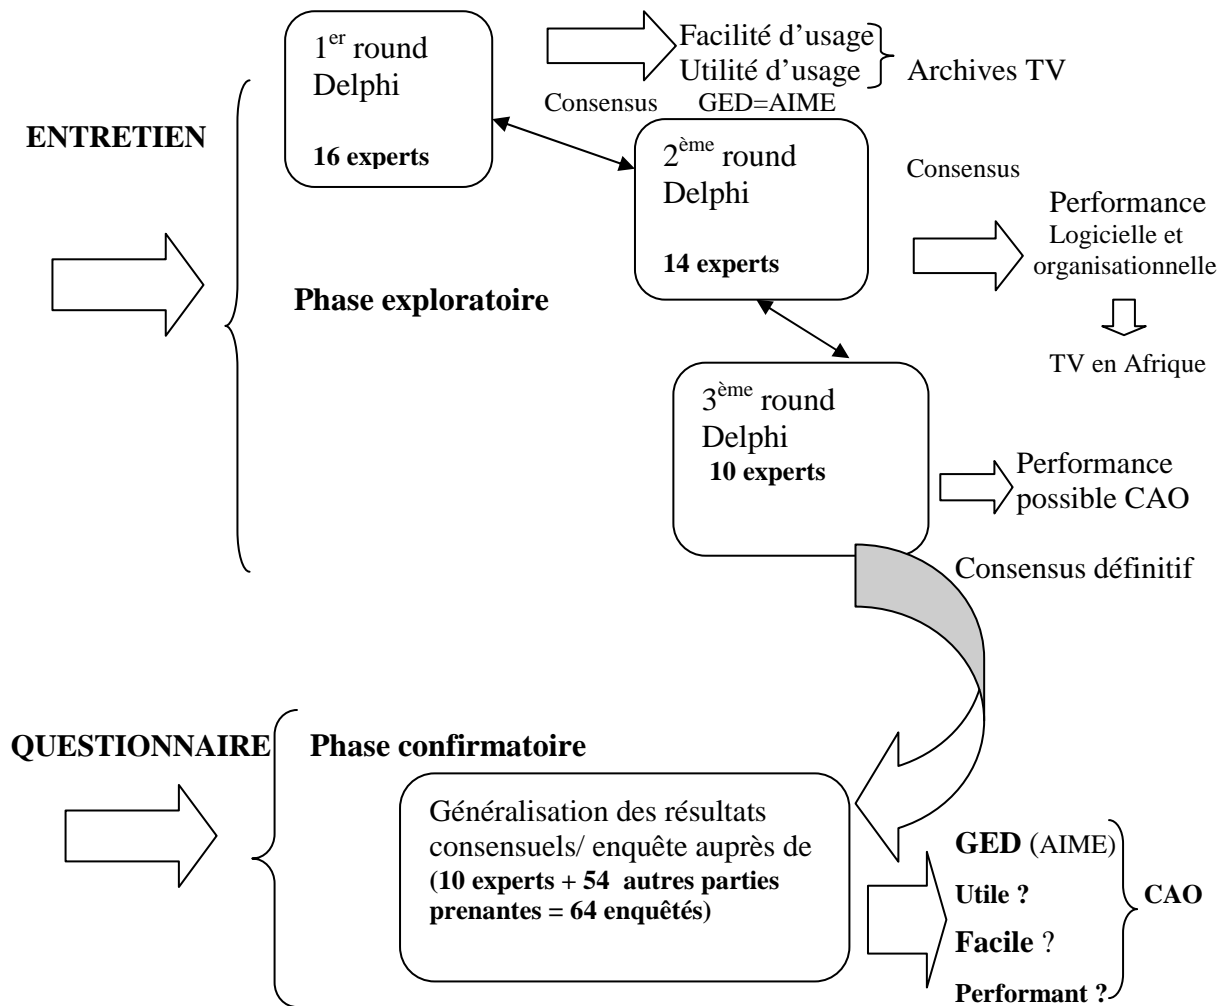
$1^{er}$ round Delphi

16 experts

Facilité d'usage
Utilité d'usage

Archives TV

Consensus GED=AIME

ENTRETIEN

$2^{ème}$ round Delphi

14 experts

Consensus

Performance
Logicielle et organisationnelle

TV en Afrique

Phase exploratoire

$3^{ème}$ round Delphi
10 experts

Performance possible CAO

Consensus définitif

QUESTIONNAIRE

Phase confirmatoire

Généralisation des résultats consensuels/ enquête auprès de (10 experts + 54 autres parties prenantes = 64 enquêtés)

GED (AIME)
Utile ?
Facile ?
Performant ?

CAO